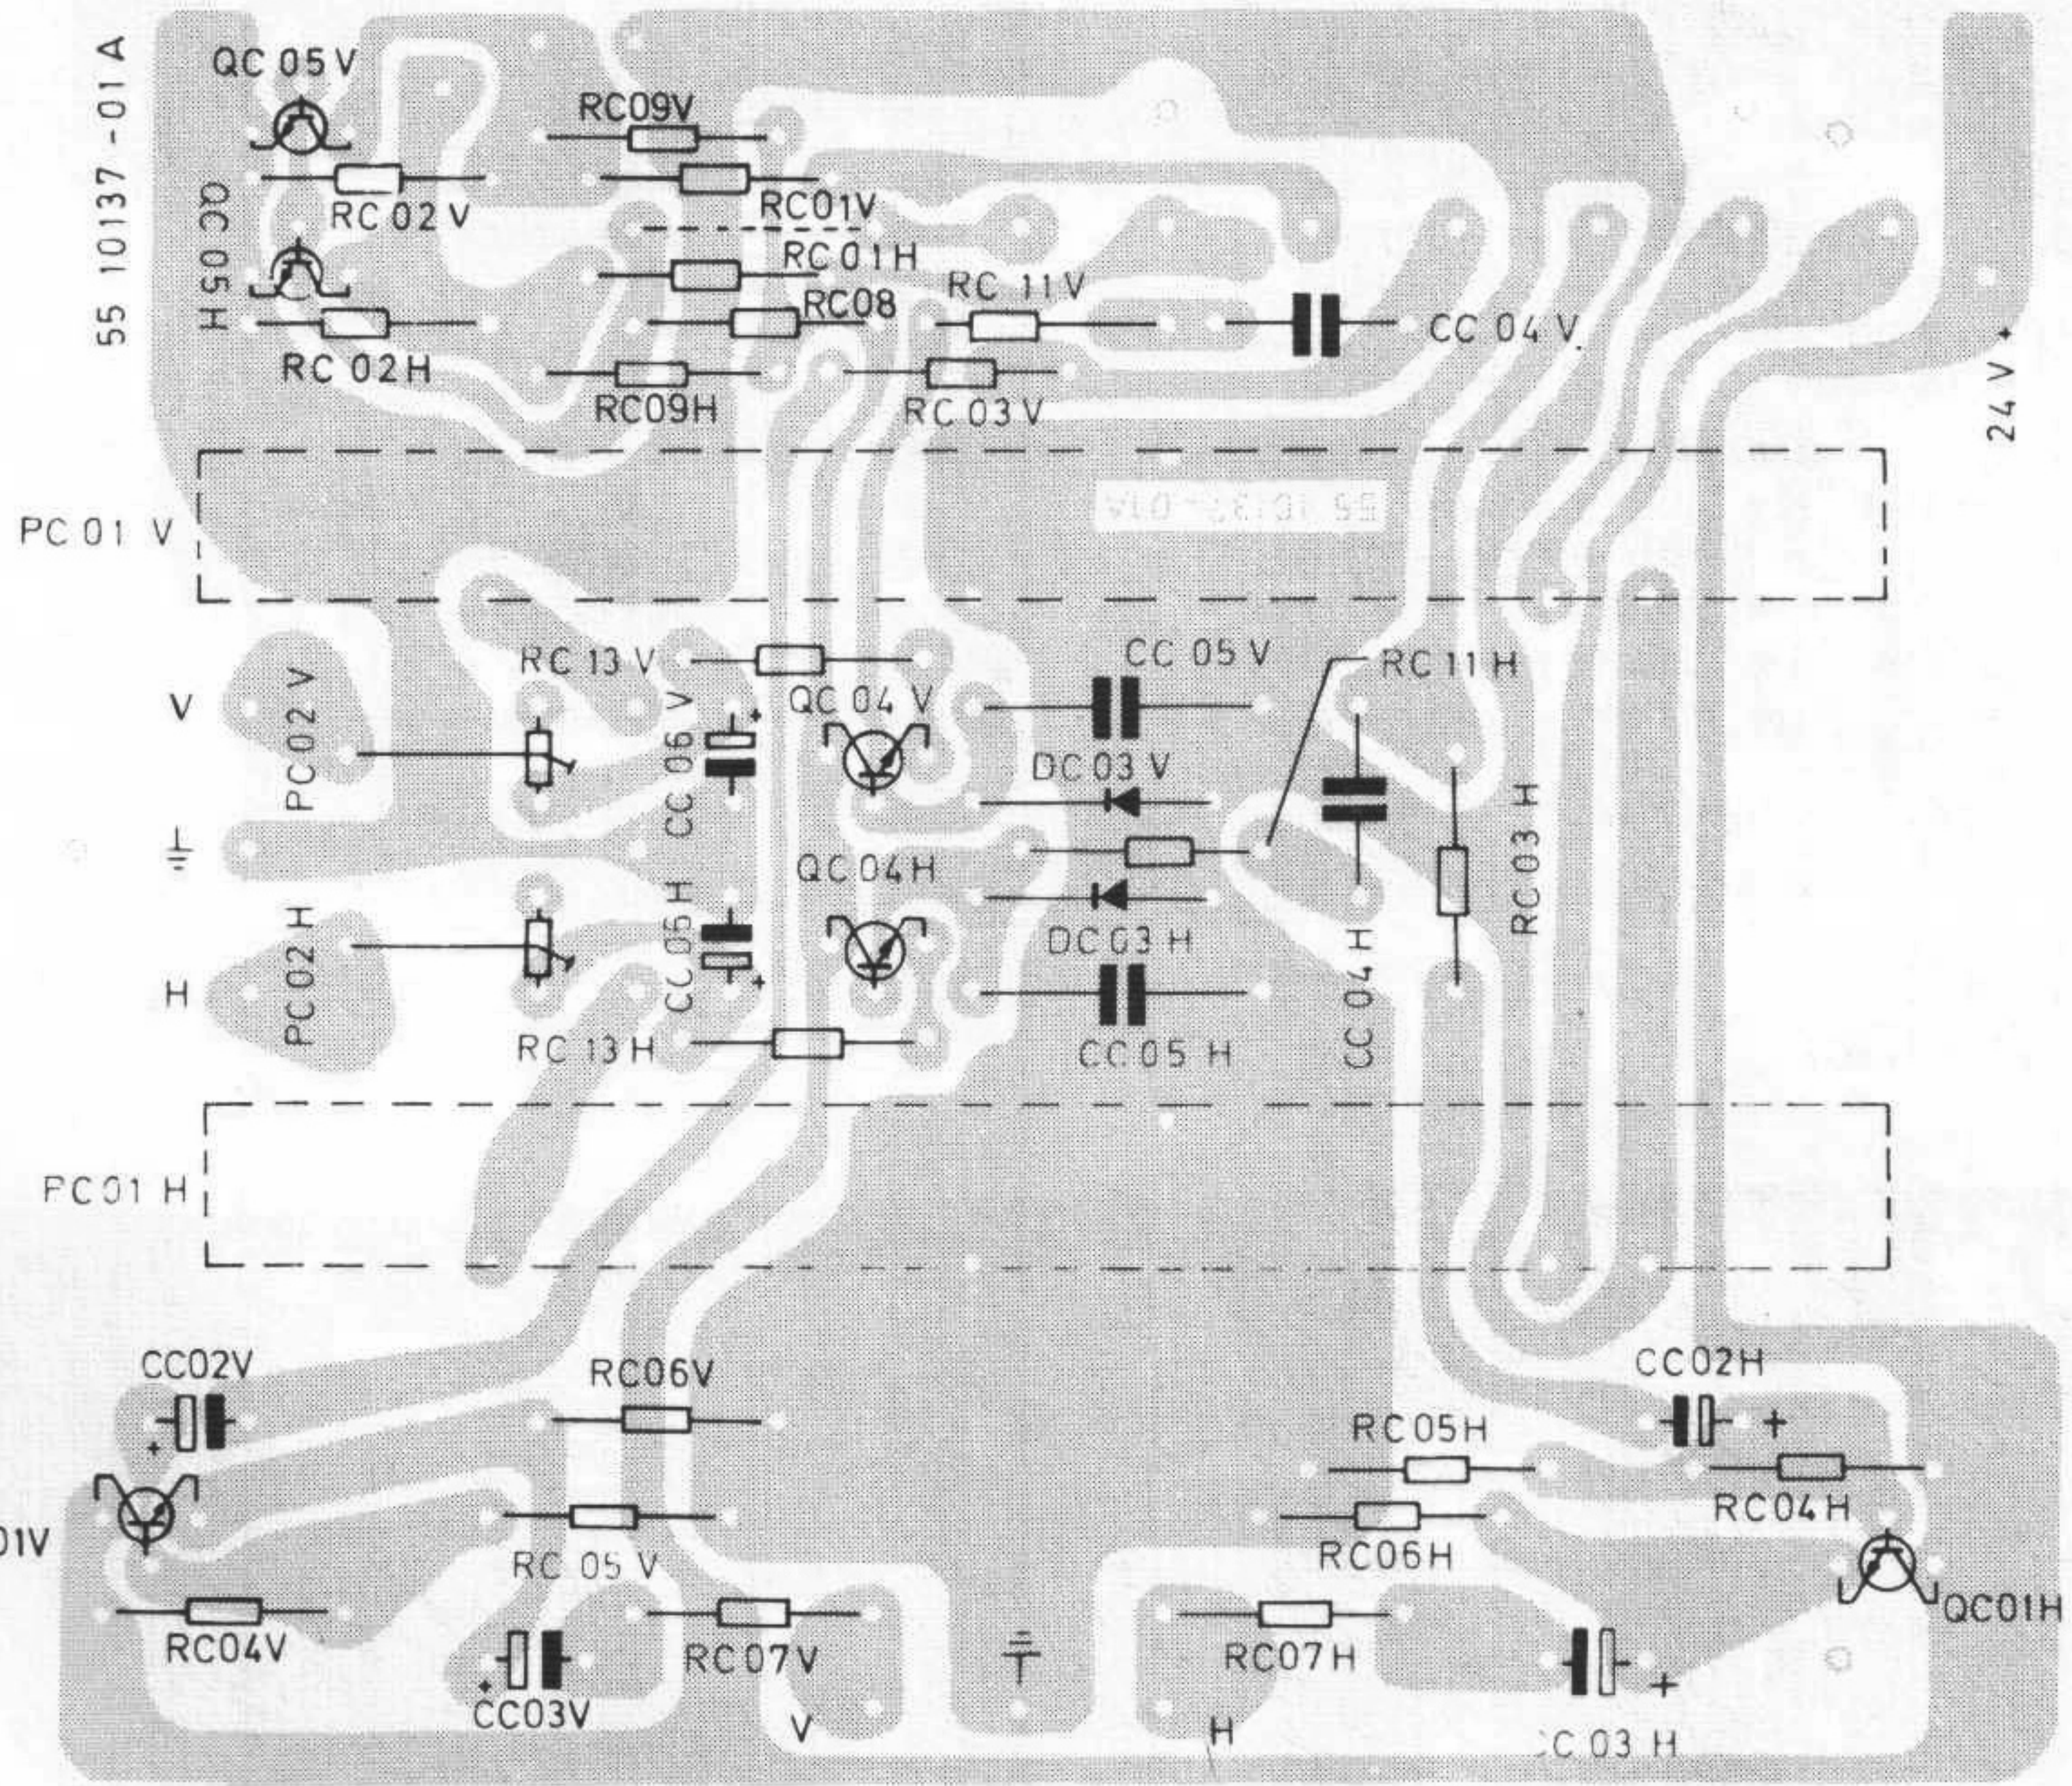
55 10137 -01 A
QC 05 V
QC 05 H
RC09V
RC01V
RC 02 V
RC 01 H
RC 02 H
RC08
RC 11 V
CC 04 V
RC09H
RC 03 V
24 V +
PC 01 V
55 10137-01A
RC 13 V
CC 05 V
RC 11 H
V
PC 02 V
CC 06 V
QC 04 V
DC 03 V
RC 03 H
QC 04 H
CC 04 H
PC 02 H
CC 05 H
DC 03 H
H
RC 13 H
CC 05 H
PC 01 H
CC02V
RC06V
CC02H
RC05H
01V
RC04H
RC 05 V
RC06H
QC01H
RC04V
RC07V
RC07H
CC03V
V
H
CC 03 H